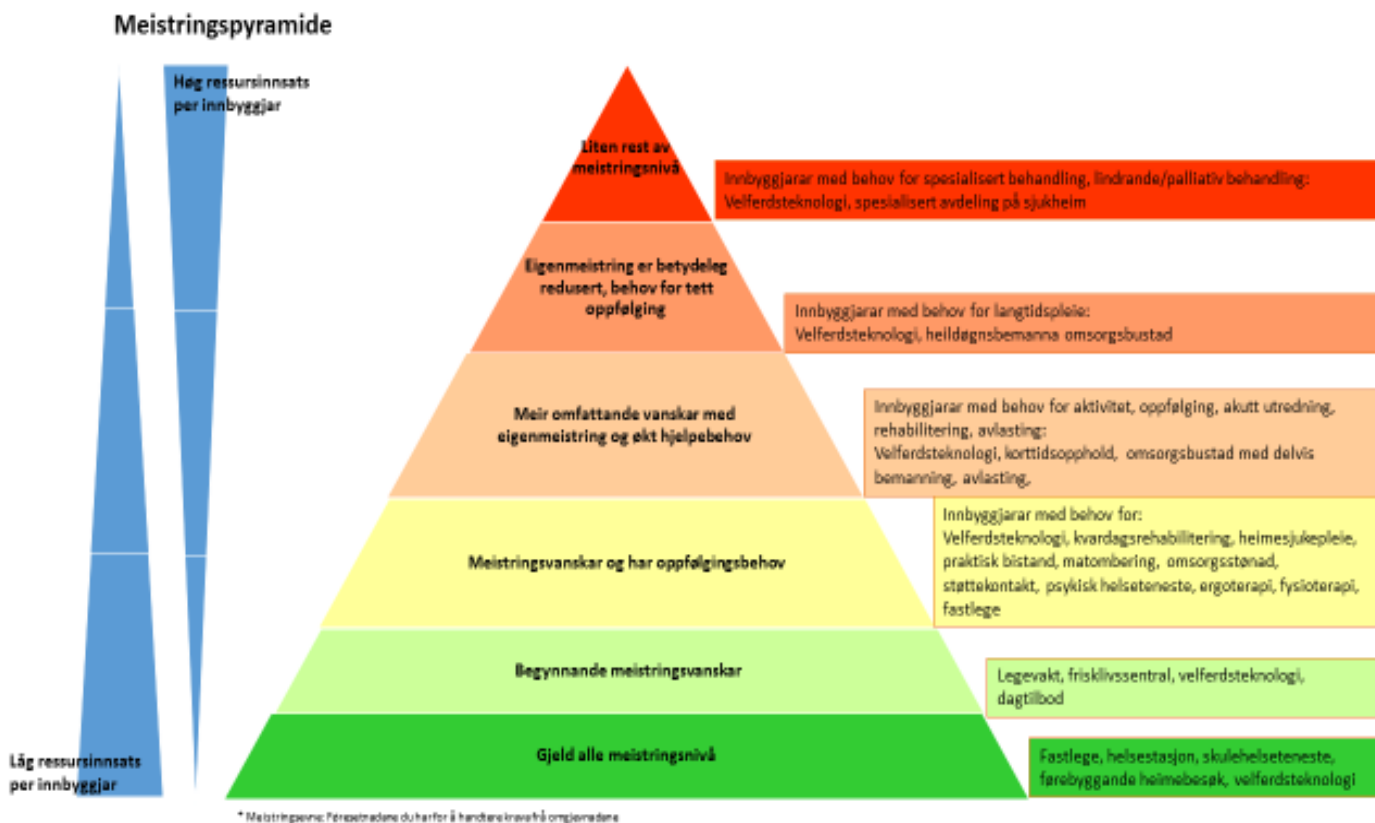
Meistringspyramide

Høg ressursinnsats per innbyggjar

Låg ressursinnsats per innbyggjar

Liten rest av meistringsnivå

Innbyggjarar med behov for spesialisert behandling, lindrande/palliativ behandling: Velferdsteknologi, spesialisert avdeling på sjukheim

Eigenmeistring er betydeleg redusert, behov for tett oppfølging

Innbyggjarar med behov for langtidspleie: Velferdsteknologi, heildøgnsbemanna omsorgsbustad

Meir omfattande vanskar med eigenmeistring og økt hjelpebehov

Innbyggjarar med behov for aktivitet, oppfølging, akutt utredning, rehabilitering, avlasting: Velferdsteknologi, korttidsopphold, omsorgsbustad med delvis bemanning, avlasting,

Meistringsvanskar og har oppfølgingsbehov

Innbyggjarar med behov for: Velferdsteknologi, kvardagsrehabilitering, heimesjukepleie, praktisk bistand, matombering, omsorgsstønad, støttekontakt, psykisk helseteneste, ergoterapi, fysioterapi, fastlege

Begynnande meistringsvanskar

Legevakt, frisklivssentral, velferdsteknologi, dagtilbod

Gjeld alle meistringsnivå

Fastlege, helsestasjon, skulehelseteneste, førebyggande heimebesøk, velferdsteknologi

* Meistringsevne: Føresetnadene du har for å handtere krava frå omgjevnadene